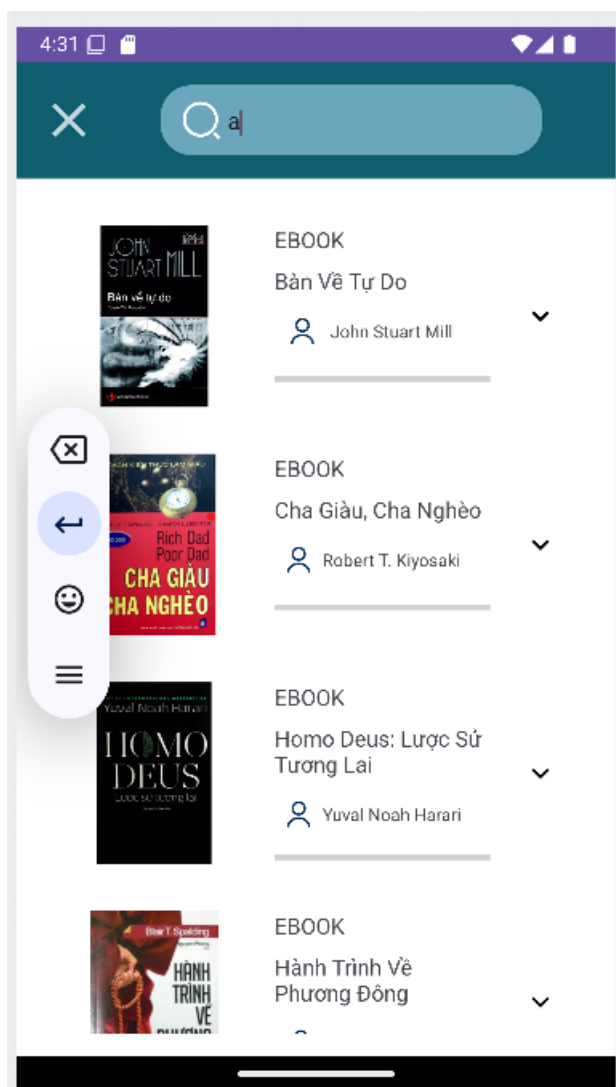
4:31

a

JOHN STUART MILL
Bàn về tự do

EBOOK
Bàn Về Tự Do
John Stuart Mill

Rich Dad Poor Dad
CHA GIÀU CHA NGHÈO

EBOOK
Cha Giàu, Cha Nghèo
Robert T. Kiyosaki

Yuval Noah Harari
HOMO DEUS

EBOOK
Homo Deus: Lược Sử Tương Lai
Yuval Noah Harari

Blair T. Spalding
HÀNH TRÌNH VỀ

EBOOK
Hành Trình Về Phương Đông